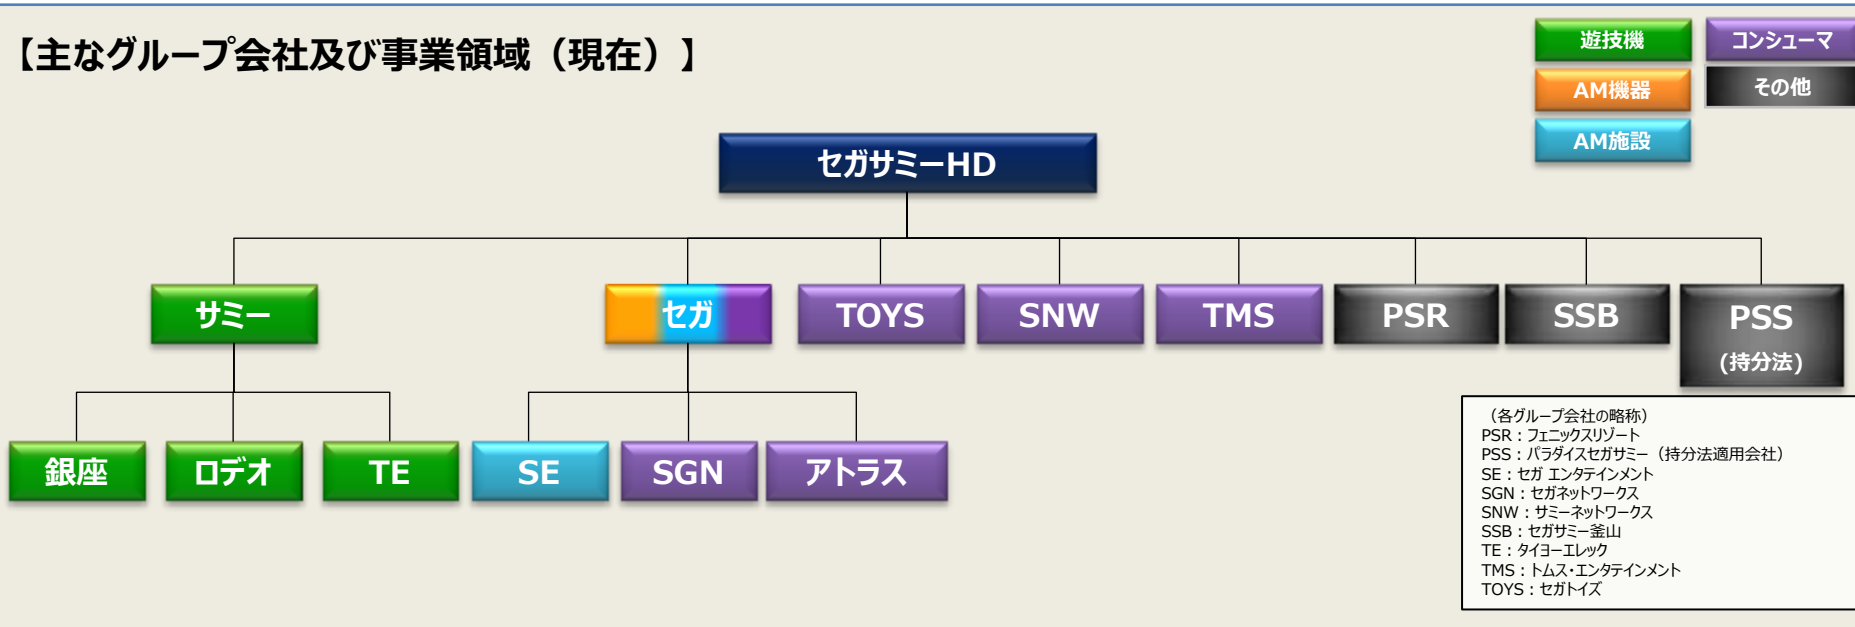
【主なグループ会社及び事業領域（現在）】

遊技機
AM機器
AM施設
コンシューマ
その他

セガサミーHD

サミー
セガ
TOYS
SNW
TMS
PSR
SSB
PSS
(持分法)

銀座
ロデオ
TE
SE
SGN
アトラス

（各グループ会社の略称）
PSR：フェニックスリゾート
PSS：パラダイスセガサミー（持分法適用会社）
SE：セガ エンタテインメント
SGN：セガネットワークス
SNW：サミーネットワークス
SSB：セガサミー釜山
TE：タイヨーエレック
TMS：トムス・エンタテインメント
TOYS：セガトイズ